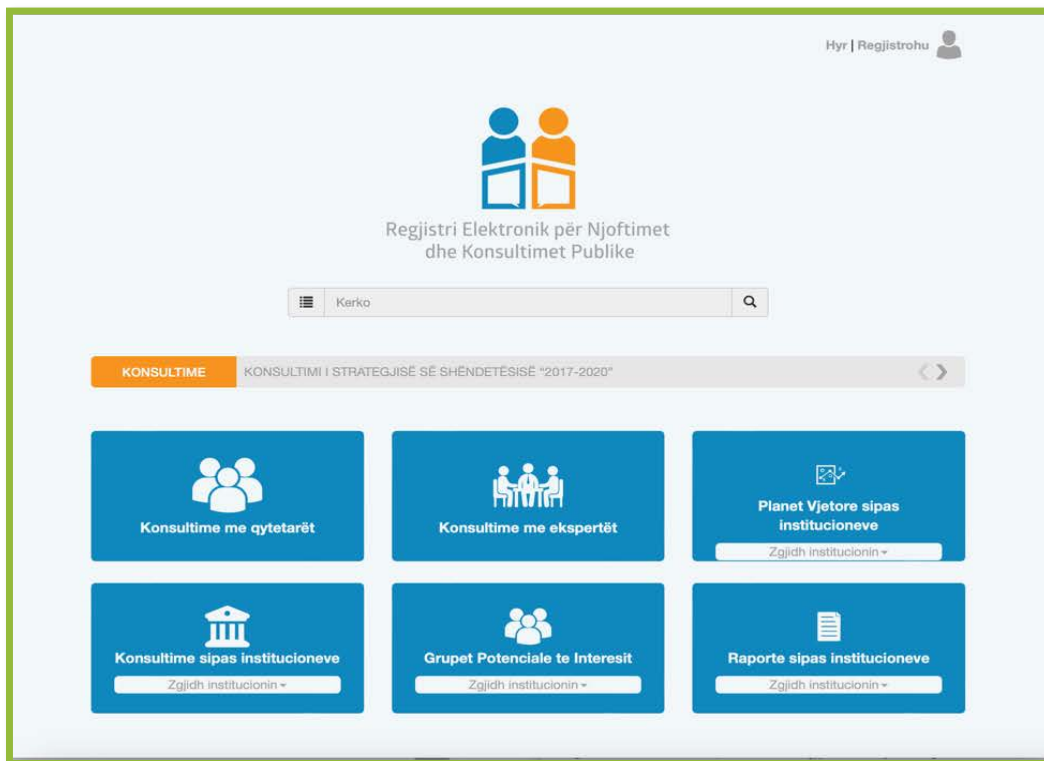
Hyr | Regjistrohu

Regjistri Elektronik për Njoftimet dhe Konsultimet Publike

Kerko

KONSULTIME

KONSULTIMI I STRATEGJISË SË SHËNDETËSISË "2017-2020"

Konsultime me qytetarët

Konsultime me ekspertët

Planet Vjetore sipas institucioneve

Zgjidh institucionin

Konsultime sipas institucioneve

Zgjidh institucionin

Grupet Potenciale te Interesit

Zgjidh institucionin

Raporte sipas institucioneve

Zgjidh institucionin